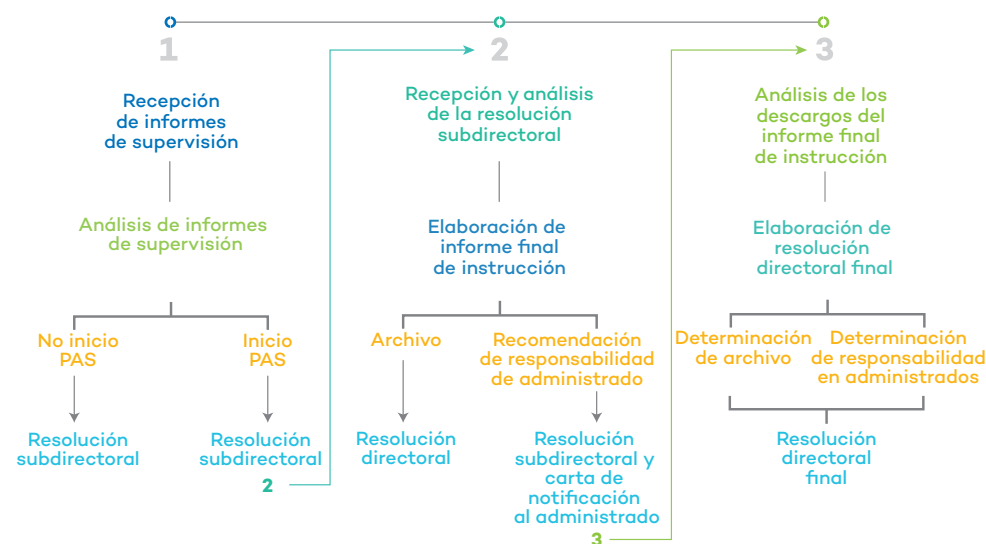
1

Recepción de informes de supervisión

Análisis de informes de supervisión

No inicio PAS

Inicio PAS

Resolución subdirectoral

Resolución subdirectoral

2

2

Recepción y análisis de la resolución subdirectoral

Elaboración de informe final de instrucción

Archivo

Recomendación de responsabilidad de administrado

Resolución directoral

Resolución subdirectoral y carta de notificación al administrado

3

3

Análisis de los descargos del informe final de instrucción

Elaboración de resolución directoral final

Determinación de archivo

Determinación de responsabilidad en administrados

Resolución directoral final